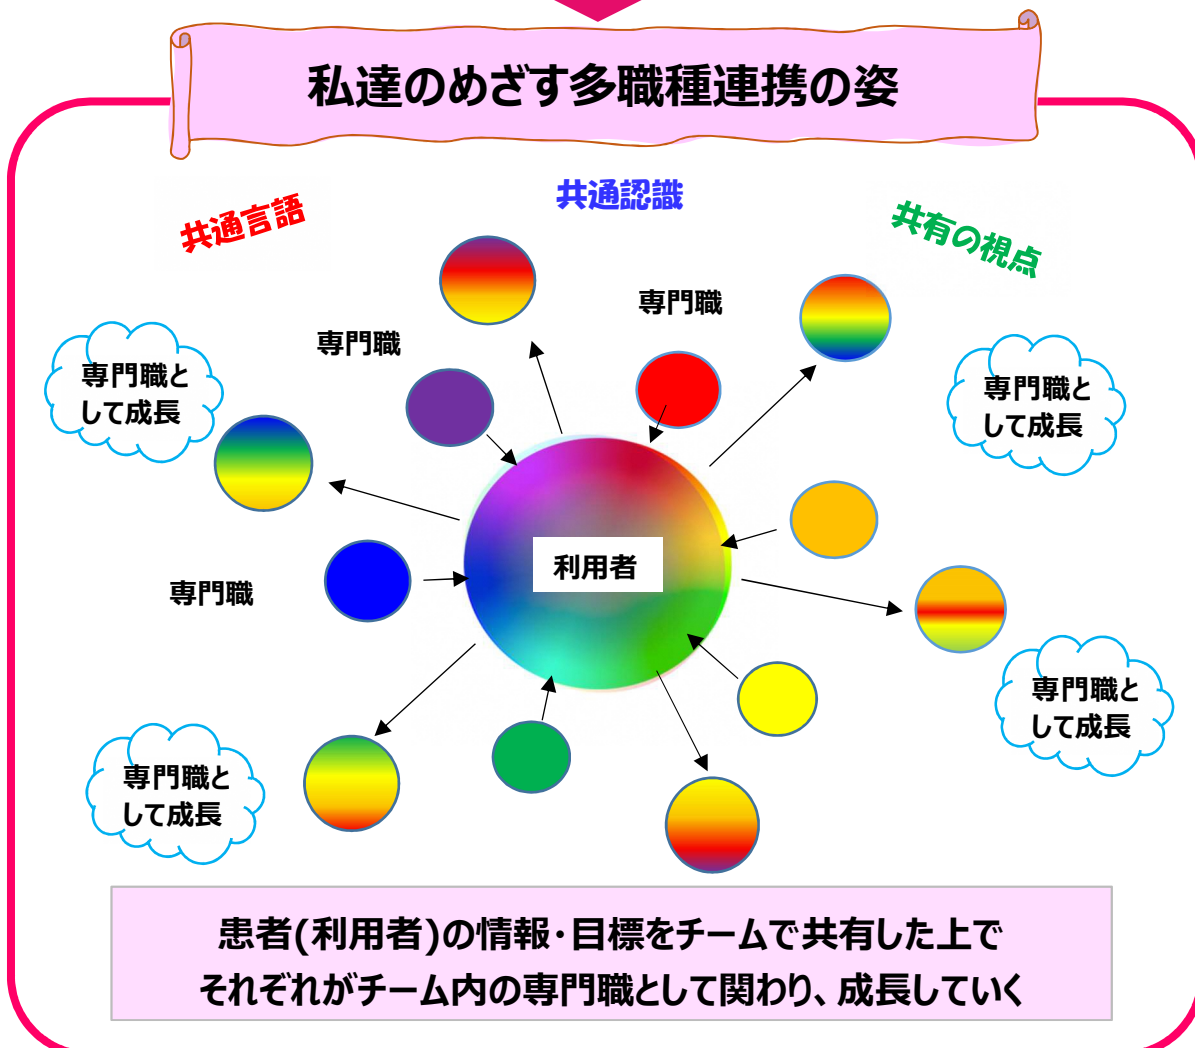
私達のめざす多職種連携の姿

共通言語

共通認識

共有の視点

専門職

専門職

専門職として成長

専門職として成長

利用者

専門職

専門職として成長

専門職として成長

患者(利用者)の情報・目標をチームで共有した上で
それぞれがチーム内の専門職として関わり、成長していく